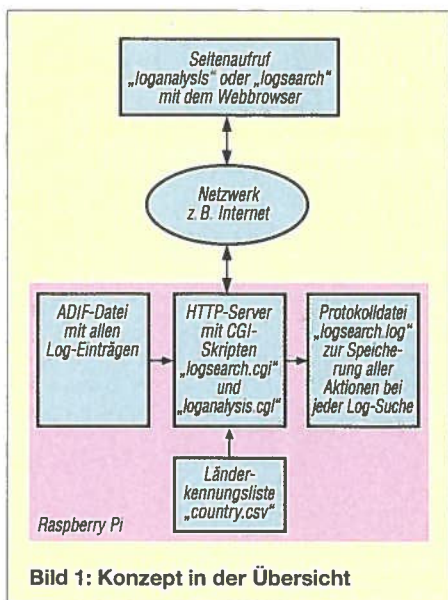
Seitenaufruf „loganalysis" oder „logsearch" mit dem Webbrowser

Netzwerk z. B. Internet

ADIF-Datei mit allen Log-Einträgen

HTTP-Server mit CGI-Skripten „logsearch.cgi" und „loganalysis.cgi"

Protokolldatei „logsearch.log" zur Speicherung aller Aktionen bei jeder Log-Suche

Länderkennungsliste „country.csv"

Raspberry Pi

Bild 1: Konzept in der Übersicht